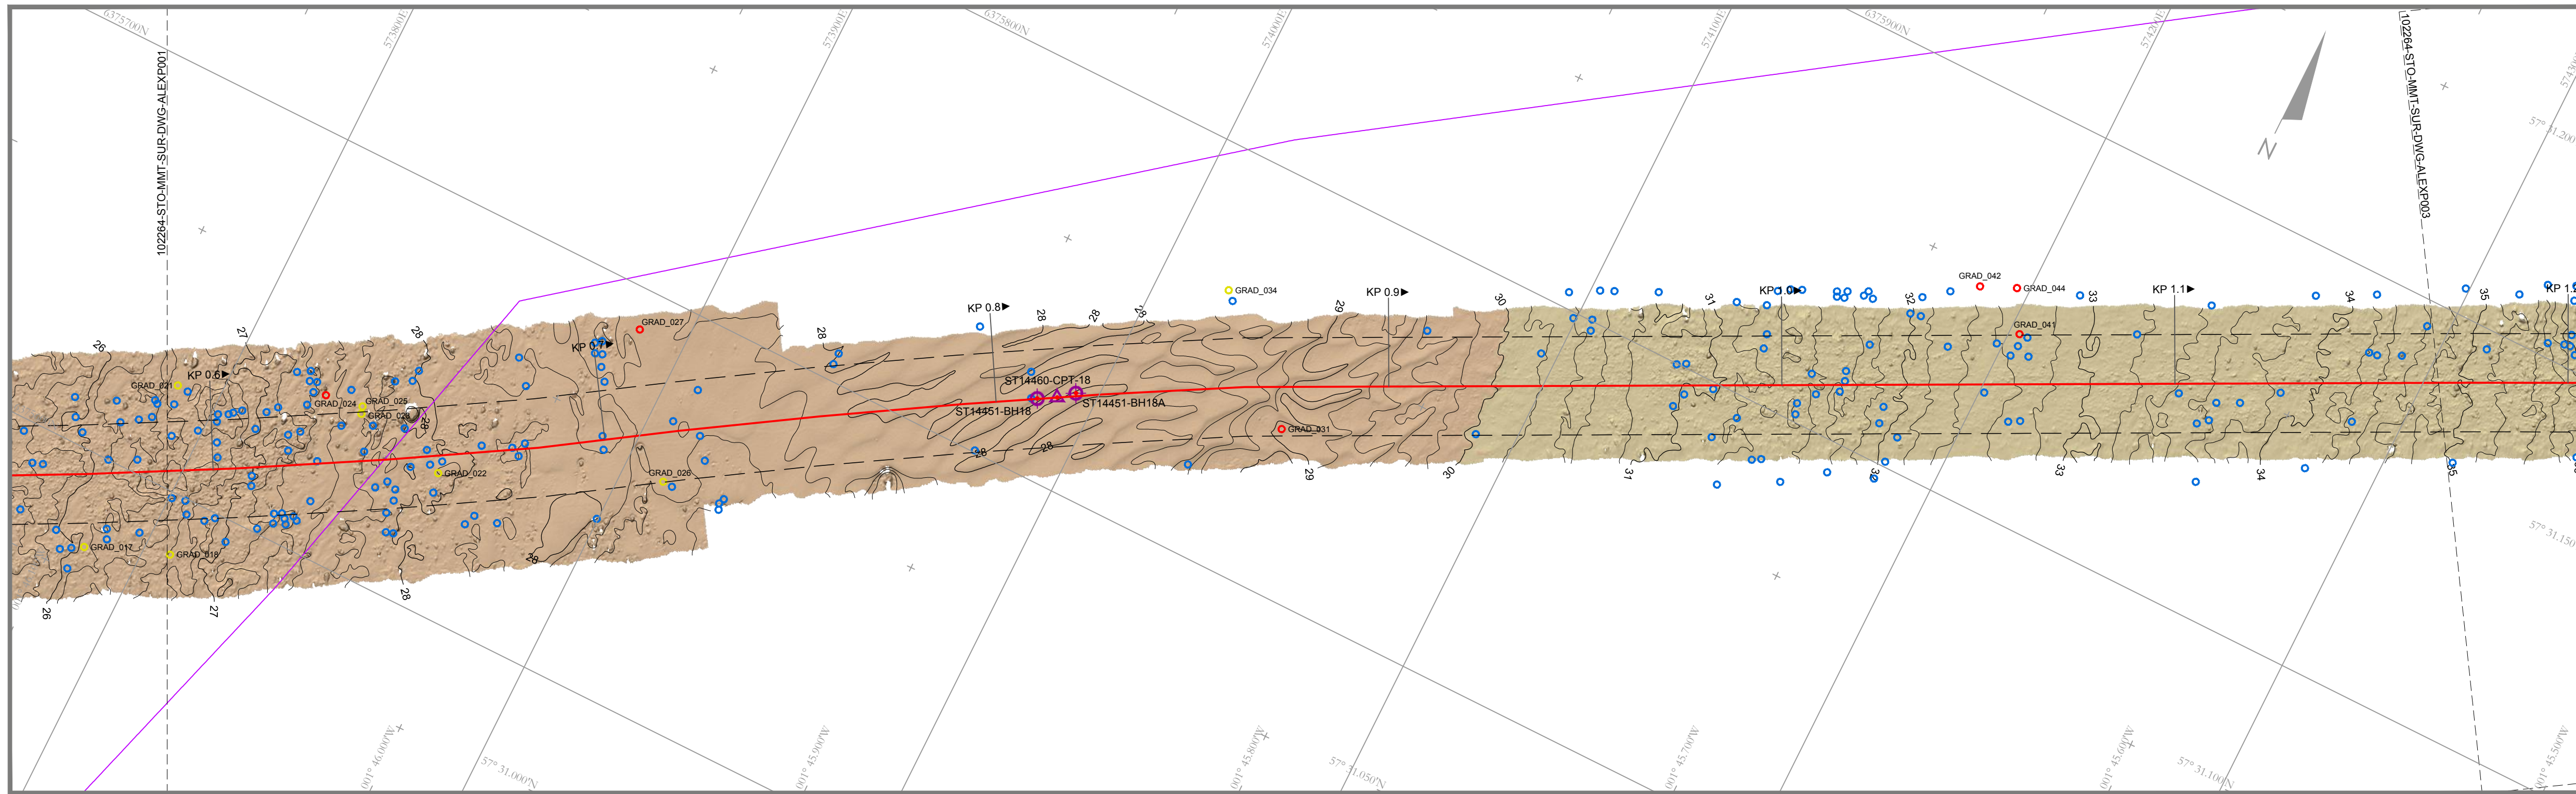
6375700N
573800E
573900E
6375800N
574000E
574100E
6375900N
574200E
574300E
102264-STO-MMT-SUR-DWG-ALEXP001
102264-STO-MMT-SUR-DWG-ALEXP003
N
57° 31.200'N
57° 31.150'N
KP 0.6▶
KP 0.7▶
KP 0.8▶
KP 0.9▶
KP 1.0▶
KP 1.1▶
KP 1.
GRAD_021
GRAD_024
GRAD_025
GRAD_023
GRAD_022
GRAD_017
GRAD_018
GRAD_026
GRAD_027
GRAD_034
GRAD_031
GRAD_042
GRAD_044
GRAD_041
ST14460-CPT-18
ST14451-BH18
ST14451-BH18A
26
27
28
28
28
28
28
28
28
28
29
29
30
30
31
31
32
32
33
33
34
34
35
35
26
27
28
28
28
001° 46.000'W
57° 31.000'N
001° 45.900'W
001° 45.800'W
57° 31.050'N
001° 45.700'W
001° 45.600'W
57° 31.100'N
001° 45.500'W